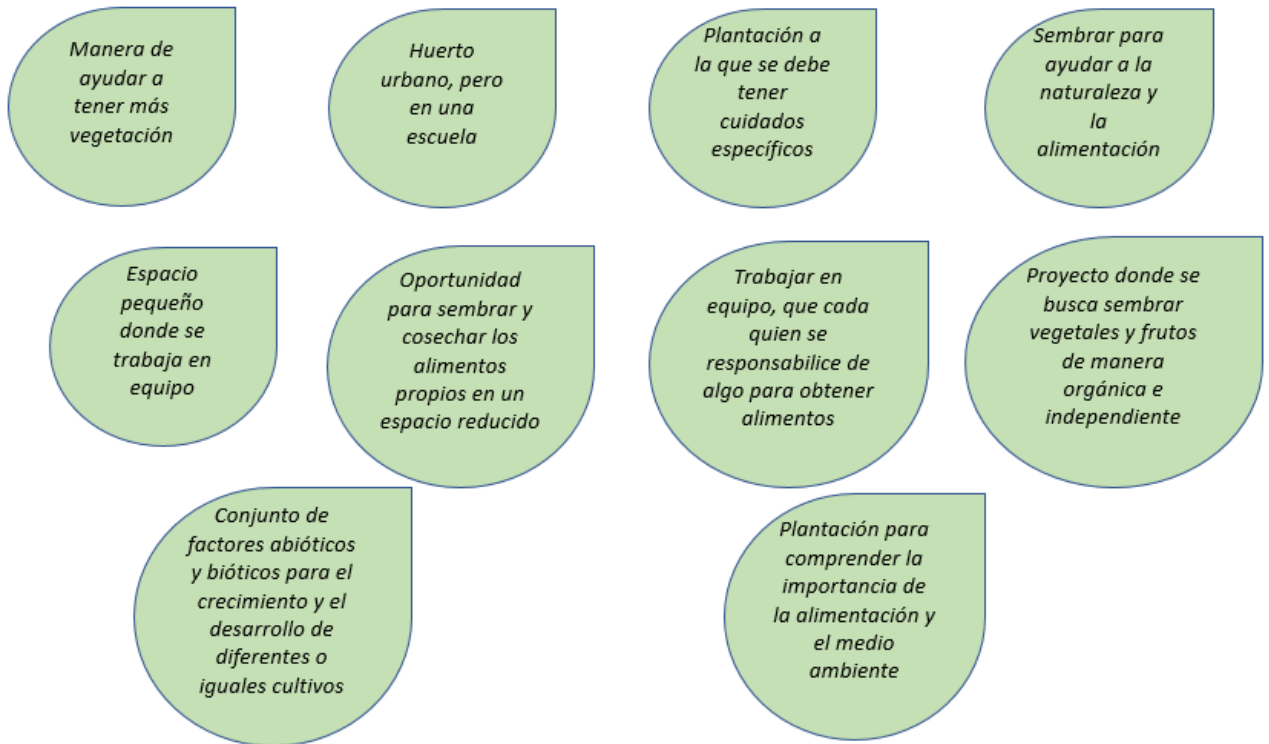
Manera de ayudar a tener más vegetación

Huerto urbano, pero en una escuela

Plantación a la que se debe tener cuidados específicos

Sembrar para ayudar a la naturaleza y la alimentación

Espacio pequeño donde se trabaja en equipo

Oportunidad para sembrar y cosechar los alimentos propios en un espacio reducido

Trabajar en equipo, que cada quien se responsabilice de algo para obtener alimentos

Proyecto donde se busca sembrar vegetales y frutos de manera orgánica e independiente

Conjunto de factores abióticos y bióticos para el crecimiento y el desarrollo de diferentes o iguales cultivos

Plantación para comprender la importancia de la alimentación y el medio ambiente